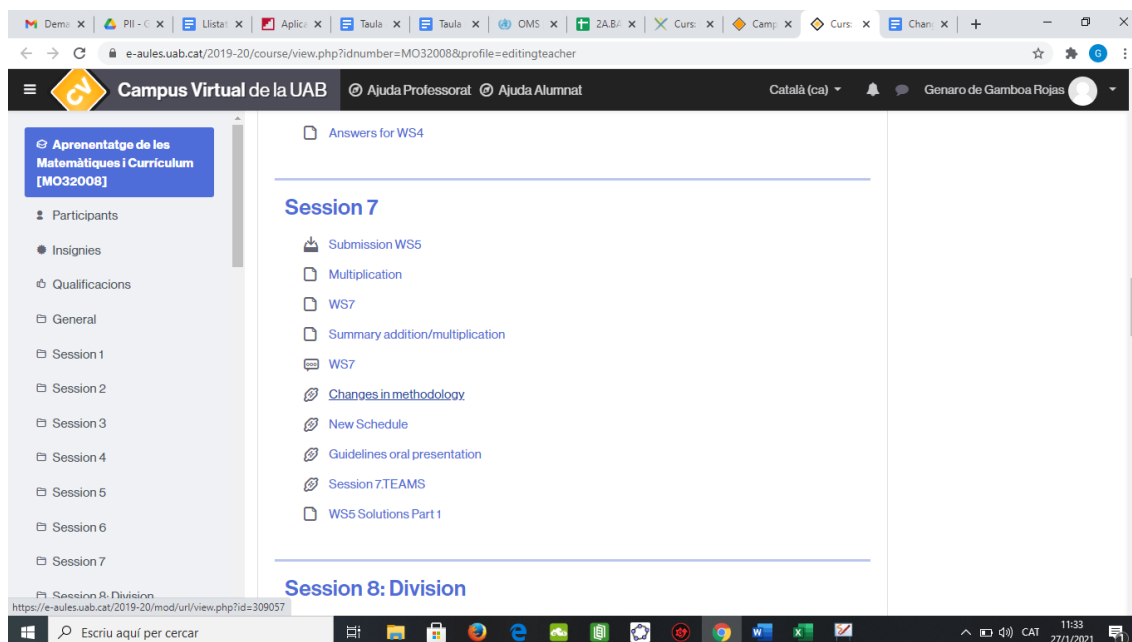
Dema | PII - C | Llistat | Aplica | Taula | Taula | OMS | 2A.BA | Curs | Camp | Curs | Chan

e-aules.uab.cat/2019-20/course/view.php?idnumber=MO32008&profile=editingteacher

Campus Virtual de la UAB
Ajuda Professorat
Ajuda Alumnat
Català (ca)
Genaro de Gamboa Rojas

Aprenentatge de les Matemàtiques i Currículum [MO32008]
Participants
Insígnies
Qualificacions
General
Session 1
Session 2
Session 3
Session 4
Session 5
Session 6
Session 7
Session 8: Division

Answers for WS4

Session 7

Submission WS5
Multiplication
WS7
Summary addition/multiplication
WS7
Changes in methodology
New Schedule
Guidelines oral presentation
Session 7.TEAMS
WS5 Solutions Part 1

Session 8: Division

https://e-aules.uab.cat/2019-20/mod/url/view.php?id=309057

Escriu aquí per cercar
CAT
11:33
27/1/2021